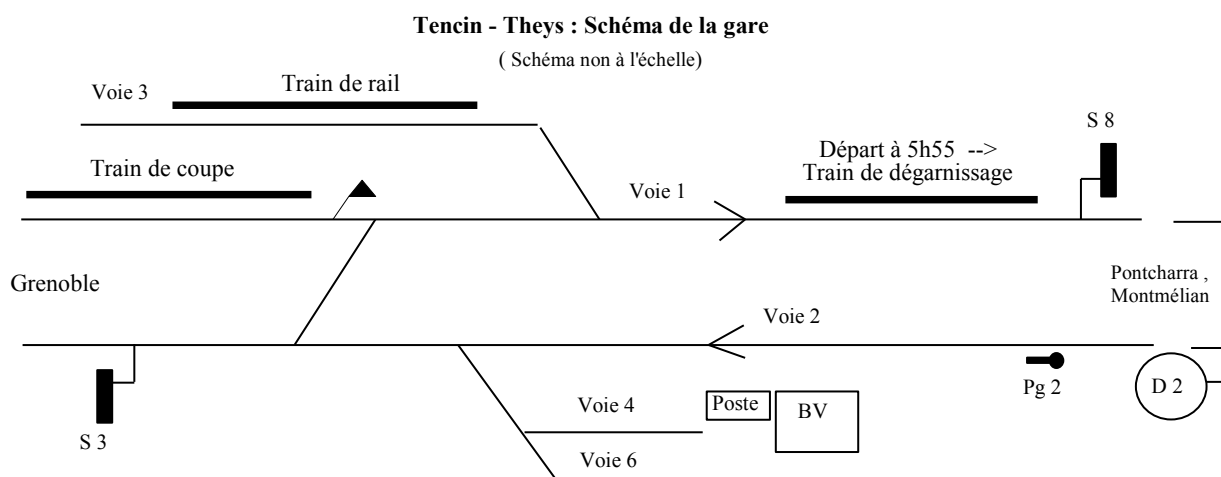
**Tencin - Theys : Schéma de la gare**

( Schéma non à l'échelle)

Voie 3

Train de rail

S 8

Départ à 5h55 -->
Train de dégarnissage

Train de coupe

Voie 1

Grenoble

Pontcharra , Montmélian

Voie 2

Pg 2

D 2

S 3

Voie 4

Poste

BV

Voie 6